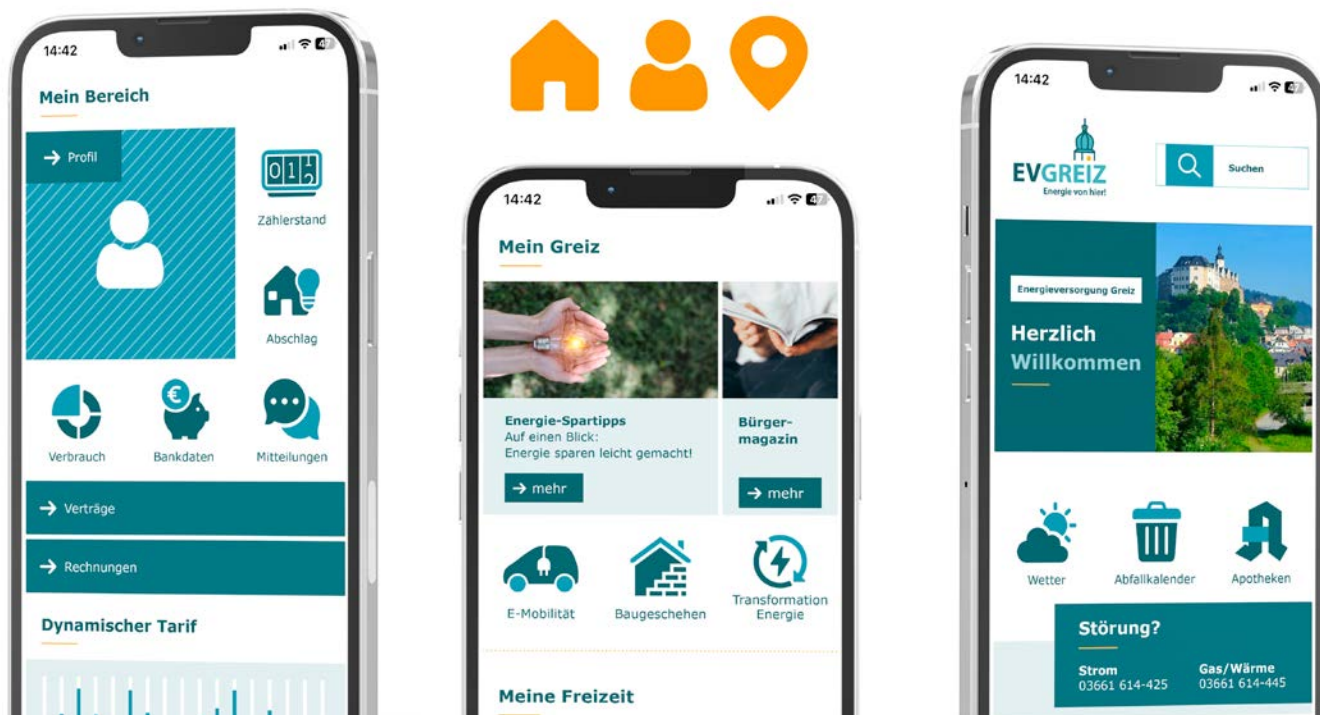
14:42

Mein Bereich

→ Profil

Zählerstand

Abschlag

Verbrauch

Bankdaten

Mitteilungen

→ Verträge

→ Rechnungen

Dynamischer Tarif

14:42

Mein Greiz

Energie-Spartipps
Auf einen Blick:
Energie sparen leicht gemacht!

→ mehr

Bürgermagazin

→ mehr

E-Mobilität

Baugeschehen

Transformation Energie

Meine Freizeit

14:42

EVGREIZ
Energie von hier!

Suchen

Energieversorgung Greiz

Herzlich Willkommen

Wetter

Abfallkalender

Apotheken

Störung?

Strom
03661 614-425

Gas/Wärme
03661 614-445